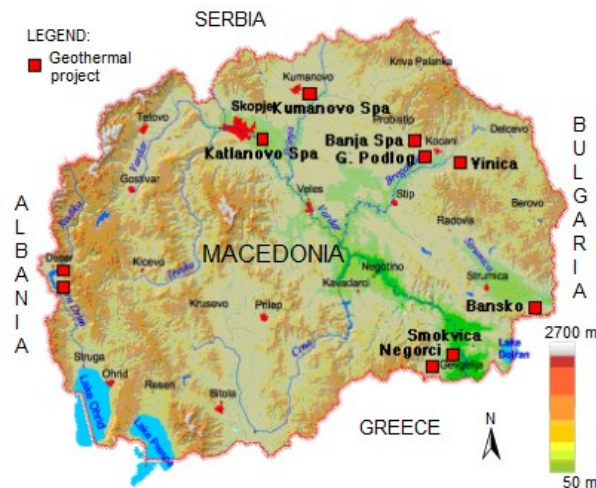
SERBIA

LEGEND:
Geothermal project

Kriva Palanka
Kumanovo
Kumanovo Spa
Skopje
Tetovo
Probistip
Katlanovo Spa
Banja Spa
Kocani
Delcevo
G. Podlog
Vinica
Gostivar
Veles
Stip
Vardar
Bregalnica
Radovis
Berovo
Debar
Kicevo
MACEDONIA
Negotino
Strumica
Kavadarci
Krusevo
Prilep
Bansko
Crni Drim
Crna
Struga
Smokvica
Negorci
Ohrid
Resen
Gevgelija
Lake Dojran
Lake Ohrid
Bitola
Lake Prespa

ALBANIA

BULGARIA

GREECE

N

2700 m
50 m